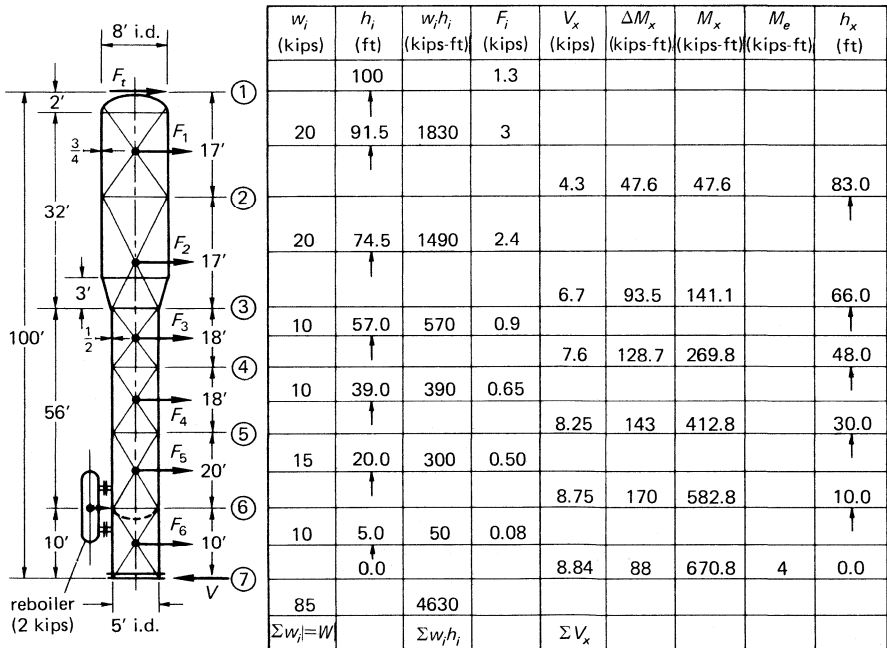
8′ i.d.

$F_t$

①

2′

$F_1$

$\frac{3}{4}$

17′

②

32′

$F_2$

17′

3′

③

$F_3$

100′

$\frac{1}{2}$

18′

④

18′

56′

$F_4$

⑤

$F_5$

20′

⑥

$F_6$

10′

10′

⑦

$V$

reboiler (2 kips)

5′ i.d.

| $w_i$ (kips) | $h_i$ (ft) | $w_ih_i$ (kips-ft) | $F_i$ (kips) | $V_x$ (kips) | $\Delta M_x$ (kips-ft) | $M_x$ (kips-ft) | $M_e$ (kips-ft) | $h_x$ (ft) |
|---|---|---|---|---|---|---|---|---|
| | 100 | | 1.3 | | | | | |
| 20 | 91.5 | 1830 | 3 | | | | | |
| | | | | 4.3 | 47.6 | 47.6 | | 83.0 |
| 20 | 74.5 | 1490 | 2.4 | | | | | |
| | | | | 6.7 | 93.5 | 141.1 | | 66.0 |
| 10 | 57.0 | 570 | 0.9 | | | | | |
| | | | | 7.6 | 128.7 | 269.8 | | 48.0 |
| 10 | 39.0 | 390 | 0.65 | | | | | |
| | | | | 8.25 | 143 | 412.8 | | 30.0 |
| 15 | 20.0 | 300 | 0.50 | | | | | |
| | | | | 8.75 | 170 | 582.8 | | 10.0 |
| 10 | 5.0 | 50 | 0.08 | | | | | |
| | 0.0 | | | 8.84 | 88 | 670.8 | 4 | 0.0 |
| 85 | | 4630 | | | | | | |
| $\Sigma w_i = W$ | | $\Sigma w_ih_i$ | | $\Sigma V_x$ | | | | |